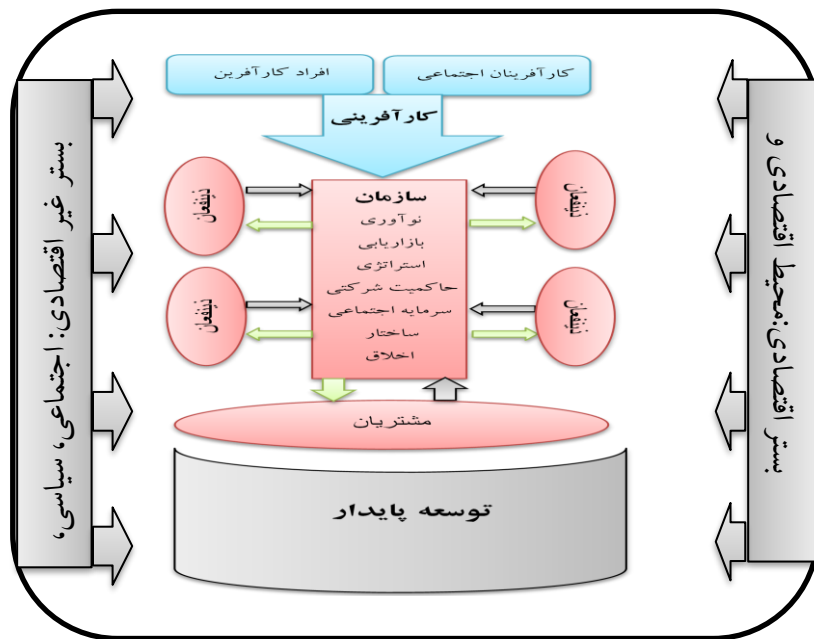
کارآفرینان اجتماعی

افراد کارآفرین

کارآفرینی

بستر اقتصادی،محیط اقتصادی و

ذینفعان

ذینفعان

سازمان
نوآوری
بازاریابی
استراتژی
حاکمیت شرکتی
سرمایه اجتماعی
ساختار
اخلاق

ذینفعان

ذینفعان

بستر غیر اقتصادی: اجتماعی، سیاسی،

مشتریان

توسعه پایدار